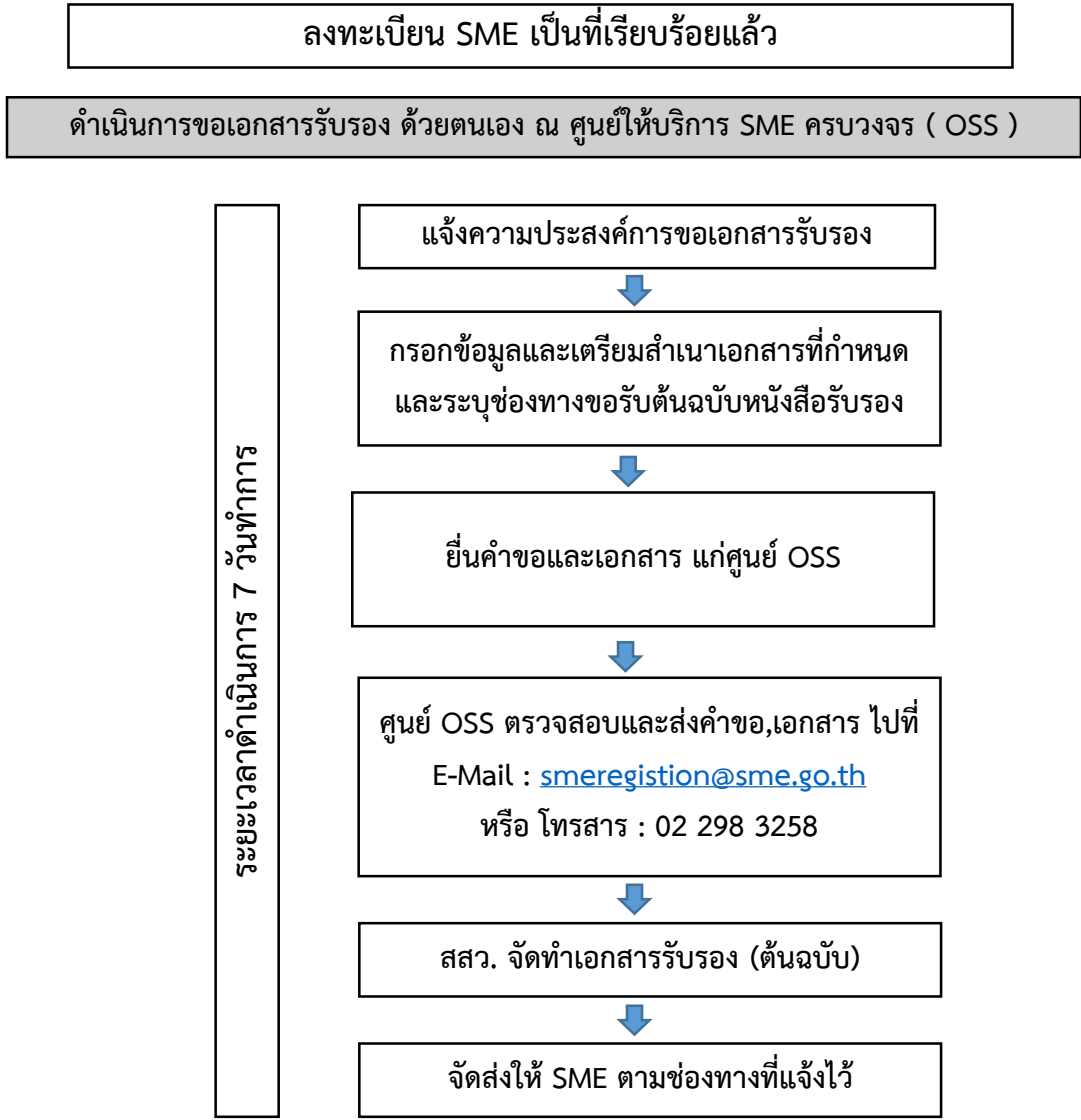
ลงทะเบียน SME เป็นที่เรียบร้อยแล้ว

ดำเนินการขอเอกสารรับรอง ด้วยตนเอง ณ ศูนย์ให้บริการ SME ครบวงจร ( OSS )

ระยะเวลาดำเนินการ 7 วันทำการ

แจ้งความประสงค์การขอเอกสารรับรอง

กรอกข้อมูลและเตรียมสำเนาเอกสารที่กำหนด และระบุช่องทางขอรับต้นฉบับหนังสือรับรอง

ยื่นคำขอและเอกสาร แก่ศูนย์ OSS

ศูนย์ OSS ตรวจสอบและส่งคำขอ,เอกสาร ไปที่
E-Mail : smeregistion@sme.go.th
หรือ โทรสาร : 02 298 3258

สสว. จัดทำเอกสารรับรอง (ต้นฉบับ)

จัดส่งให้ SME ตามช่องทางที่แจ้งไว้